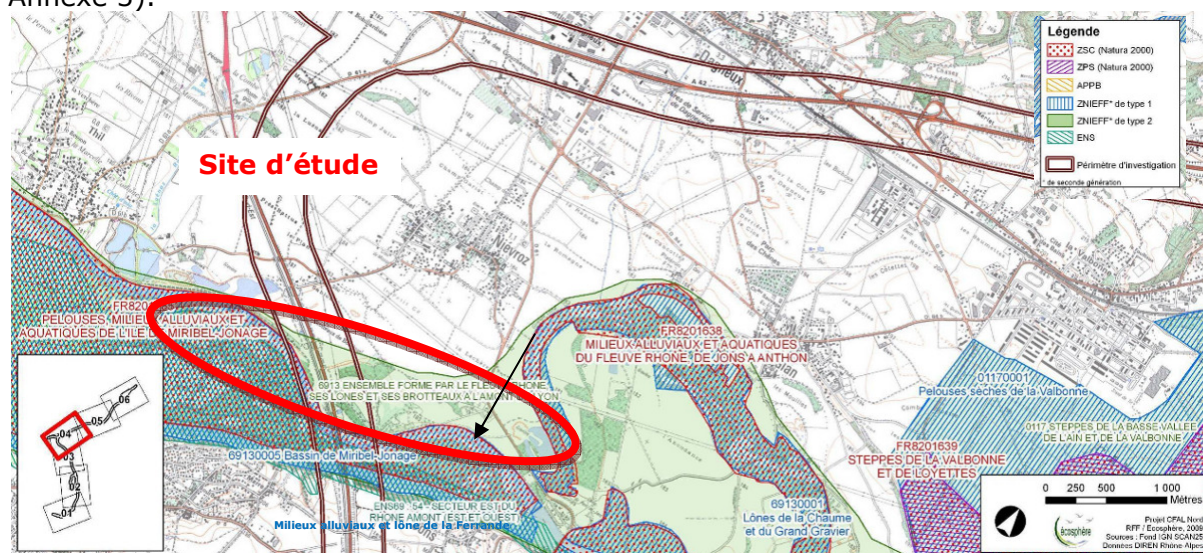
Annexe 3).

Site d'étude

Légende
ZSC (Natura 2000)
ZPS (Natura 2000)
APPB
ZNIEFF* de type 1
ZNIEFF* de type 2
ENS
Périmètre d'investigation
* de seconde génération

FR820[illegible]
PELOUSES, MILIEUX ALLUVIAUX ET AQUATIQUES DE L'ILE DE MIRIBEL-JONAGE

FR8201638
MILIEUX ALLUVIAUX ET AQUATIQUES DU FLEUVE RHONE, DE JONS A ANTHON

6913 ENSEMBLE FORME PAR LE FLEUVE RHONE, SES LONES ET SES BROTTEAUX A L'AMONT DE LYON

69130005 Bassin de Miribel-Jonage

01170001
Pelouses sèches de la Valbonne

0117 STEPPES DE LA BASSE VALLEE DE L'AIN ET DE LA VALBONNE

FR8201639
STEPPES DE LA VALBONNE ET DE LOYETTES

ENS69_54 - SECTEUR EST DU RHONE AMONT (EST ET OUEST)

Milieux alluviaux et lône de la Ferrande

69130001
Lônes de la Chaume et du Grand Gravier

Thil
Niévroz
Dagneux

06
05
04
03
02
01

0 250 500 1 000
Mètres

Ecosphère

Projet CFAL Nord
RFF / Ecosphère, 2009
Sources : Fond IGN SCAN25
Données DIREN Rhône Alpes